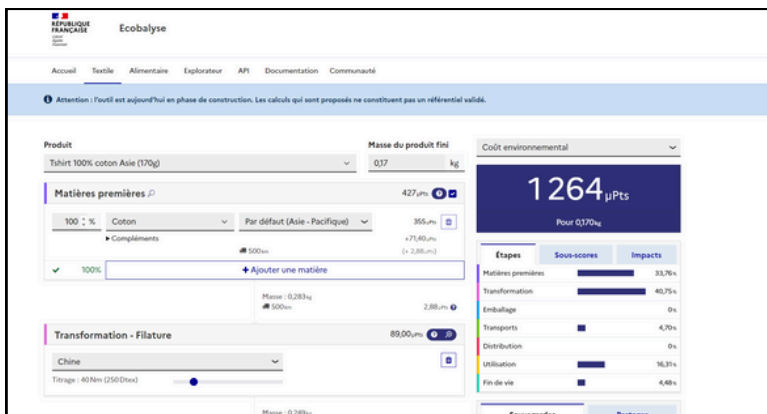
RÉPUBLIQUE FRANÇAISE
Liberté Égalité Fraternité

Ecobalyse

Accueil Textile Alimentaire Explorateur API Documentation Communauté

Attention : l'outil est aujourd'hui en phase de construction. Les calculs qui sont proposés ne constituent pas un référentiel validé.

Produit
Tshirt 100% coton Asie (170g)

Masse du produit fini
0,17 kg

Coût environnemental

1 264 µPts
Pour 0,170kg

Matières premières
427µPts

100 % Coton
Par défaut (Asie - Pacifique)
355µPts
▸ Compléments
+71,40µPts
(+ 2,88µPts)
500km

100%
+ Ajouter une matière

Masse : 0,283kg
500km
2,88µPts

Transformation - Filature
89,00µPts

Chine

Titrage : 40 Nm (250 Dtex)

Masse : 0,249kg

Étapes | Sous-scores | Impacts

| Matières premières | 33,76% |
|---|---|
| Transformation | 40,75% |
| Emballage | 0% |
| Transports | 4,70% |
| Distribution | 0% |
| Utilisation | 16,31% |
| Fin de vie | 4,48% |

Sauvegarder | Partager